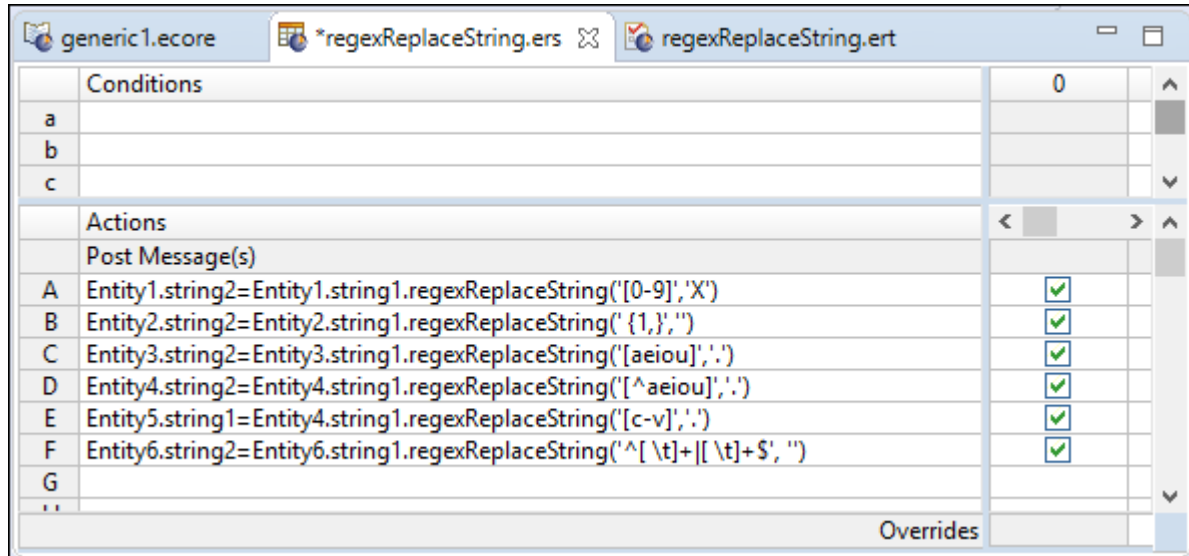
generic1.ecore | *regexReplaceString.ers | regexReplaceString.ert

| | Conditions | 0 |
|---|---|---|
| a | | |
| b | | |
| c | | |

| | Actions | |
|---|---|---|
| | Post Message(s) | |
| A | Entity1.string2=Entity1.string1.regexReplaceString('[0-9]','X') | ☑ |
| B | Entity2.string2=Entity2.string1.regexReplaceString(' {1,}','') | ☑ |
| C | Entity3.string2=Entity3.string1.regexReplaceString('[aeiou]','.') | ☑ |
| D | Entity4.string2=Entity4.string1.regexReplaceString('[^aeiou]','.') | ☑ |
| E | Entity5.string1=Entity4.string1.regexReplaceString('[c-v]','.') | ☑ |
| F | Entity6.string2=Entity6.string1.regexReplaceString('^[ \t]+\|[ \t]+$', '') | ☑ |
| G | | |

Overrides